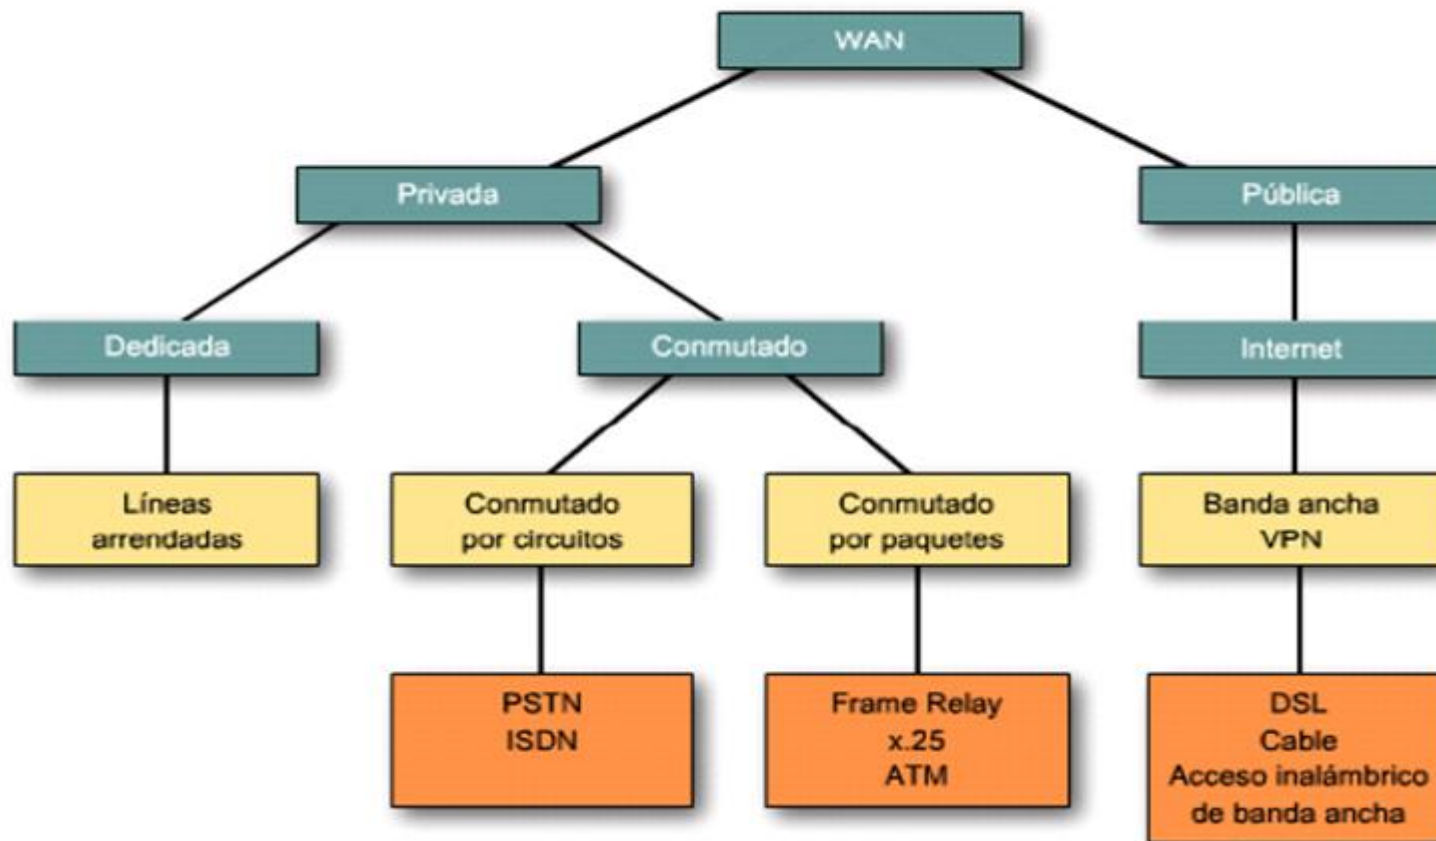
WAN

Privada

Pública

Dedicada

Conmutado

Internet

Líneas arrendadas

Conmutado por circuitos

Conmutado por paquetes

Banda ancha VPN

PSTN
ISDN

Frame Relay
x.25
ATM

DSL
Cable
Acceso inalámbrico de banda ancha